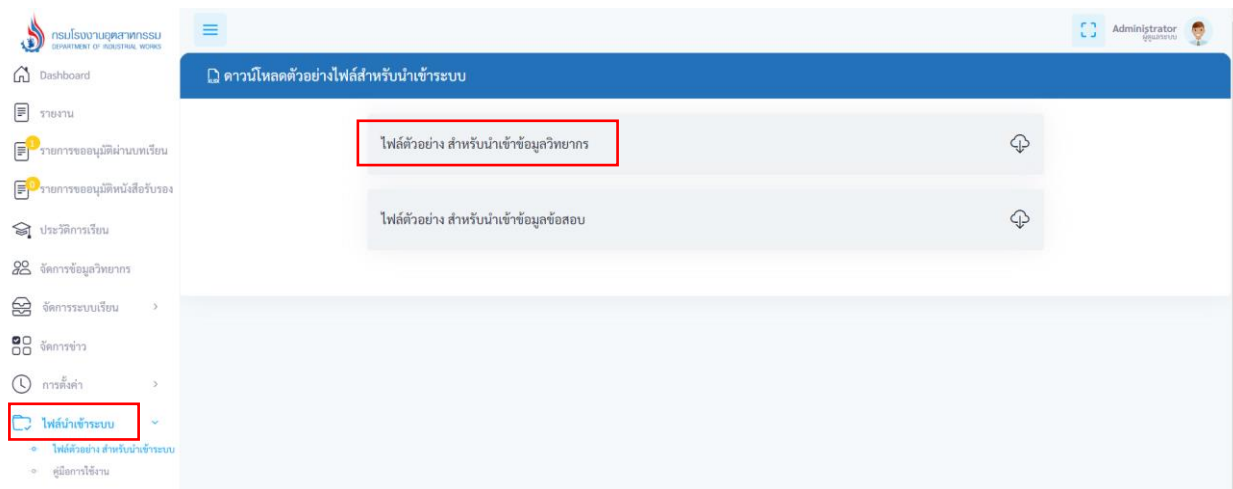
กรมโรงงานอุตสาหกรรม
DEPARTMENT OF INDUSTRIAL WORKS

Dashboard
รายงาน
1 รายการขออนุมัติผ่านบทเรียน
0 รายการขออนุมัติหนังสือรับรอง
ประวัติการเรียน
จัดการข้อมูลวิทยากร
จัดการระบบเรียน
จัดการข่าว
การตั้งค่า
ไฟล์นำเข้าระบบ
ไฟล์ตัวอย่าง สำหรับนำเข้าระบบ
คู่มือการใช้งาน

Administrator
ผู้ดูแลระบบ

ดาวน์โหลดตัวอย่างไฟล์สำหรับนำเข้าระบบ

ไฟล์ตัวอย่าง สำหรับนำเข้าข้อมูลวิทยากร

ไฟล์ตัวอย่าง สำหรับนำเข้าข้อมูลข้อสอบ